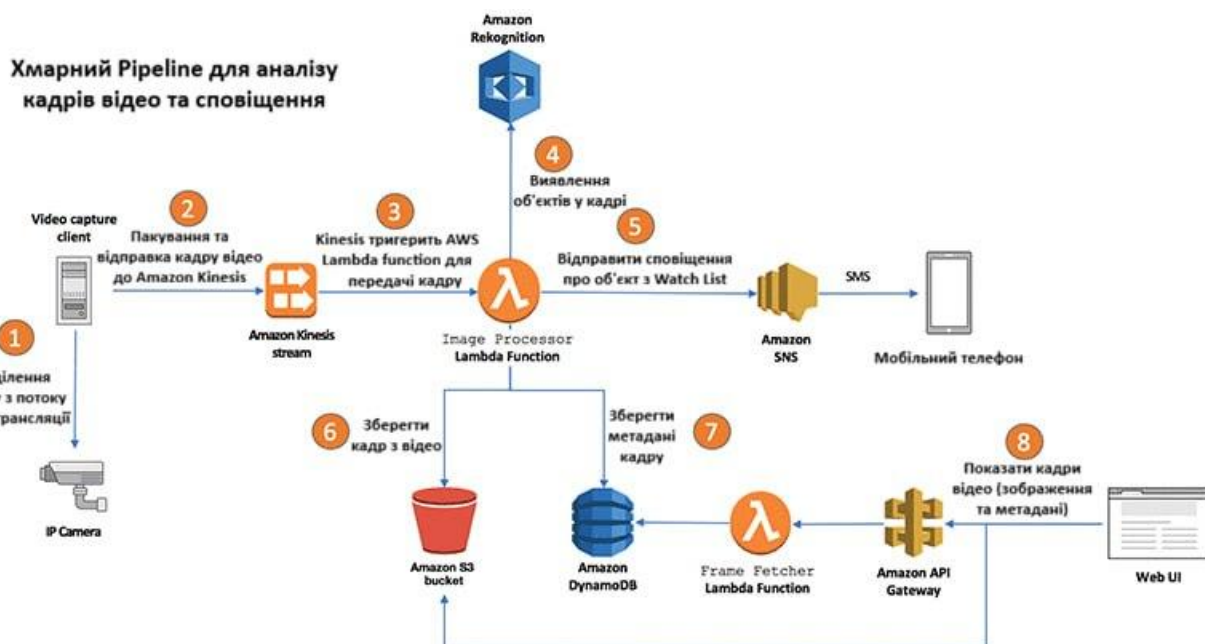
Хмарний Pipeline для аналізу кадрів відео та сповіщення

Amazon Rekognition

4
Виявлення об'єктів у кадрі

Video capture client

2
Пакування та відправка кадру відео до Amazon Kinesis

3
Kinesis тригерить AWS Lambda function для передачі кадру

5
Відправити сповіщення про об'єкт з Watch List

SMS

1
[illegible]ділення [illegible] з потоку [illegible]рансляції

Amazon Kinesis stream

Image Processor
Lambda Function

Amazon SNS

Мобільний телефон

6
Зберегти кадр з відео

Зберегти метадані кадру
7

8
Показати кадри відео (зображення та метадані)

IP Camera

Amazon S3 bucket

Amazon DynamoDB

Frame Fetcher
Lambda Function

Amazon API Gateway

Web UI